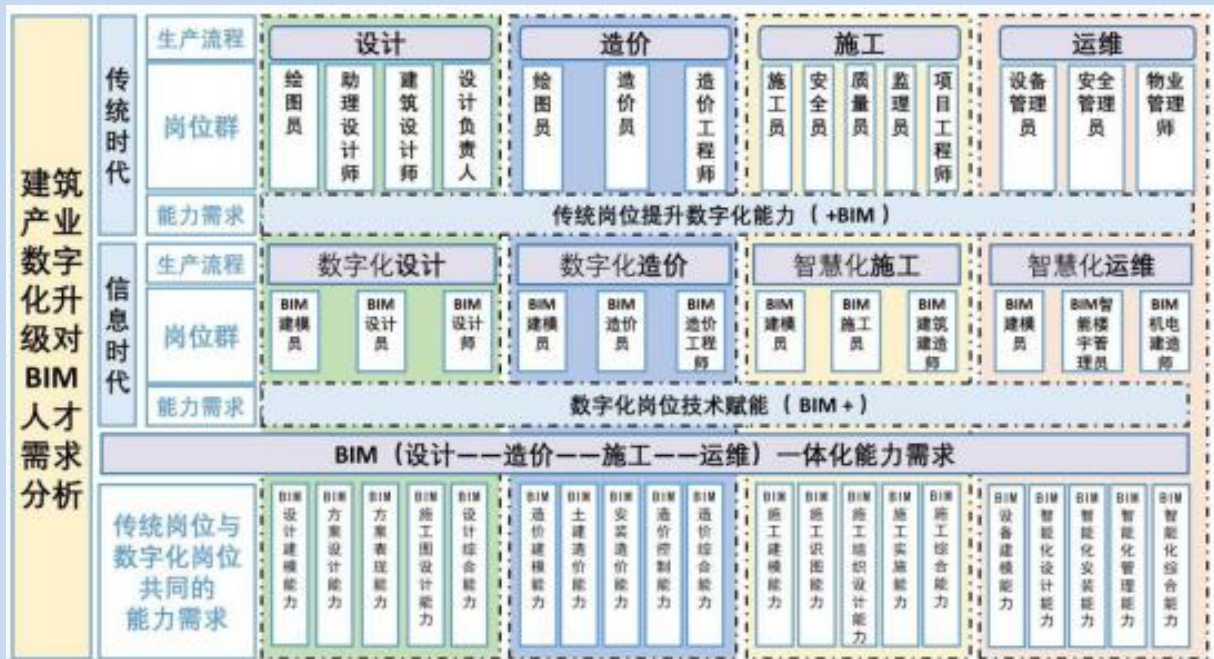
建筑产业数字化升级对BIM人才需求分析

传统时代

生产流程

岗位群

能力需求

设计

绘图员

助理设计师

建筑设计师

设计负责人

造价

绘图员

造价员

造价工程师

施工

施工员

安全员

质量员

监理员

项目工程师

运维

设备管理员

安全管理员

物业管理师

传统岗位提升数字化能力（+BIM）

信息时代

生产流程

岗位群

能力需求

数字化设计

BIM建模员

BIM设计员

BIM设计师

数字化造价

BIM建模员

BIM造价员

BIM造价工程师

智慧化施工

BIM建模员

BIM施工员

BIM建筑建造师

智慧化运维

BIM建模员

BIM智能楼宇管理员

BIM机电建造师

数字化岗位技术赋能（BIM+）

BIM（设计——造价——施工——运维）一体化能力需求

传统岗位与数字化岗位共同的能力需求

BIM设计建模能力

BIM方案设计能力

BIM方案表现能力

BIM施工图设计能力

BIM设计综合能力

BIM造价建模能力

BIM土建造价能力

BIM安装造价能力

BIM造价控制能力

BIM造价综合能力

BIM施工建模能力

BIM施工识图能力

BIM施工组织设计能力

BIM施工实施能力

BIM施工综合能力

BIM设备建模能力

BIM智能化设计能力

BIM智能化安装能力

BIM智能化管理能力

BIM智能化综合能力